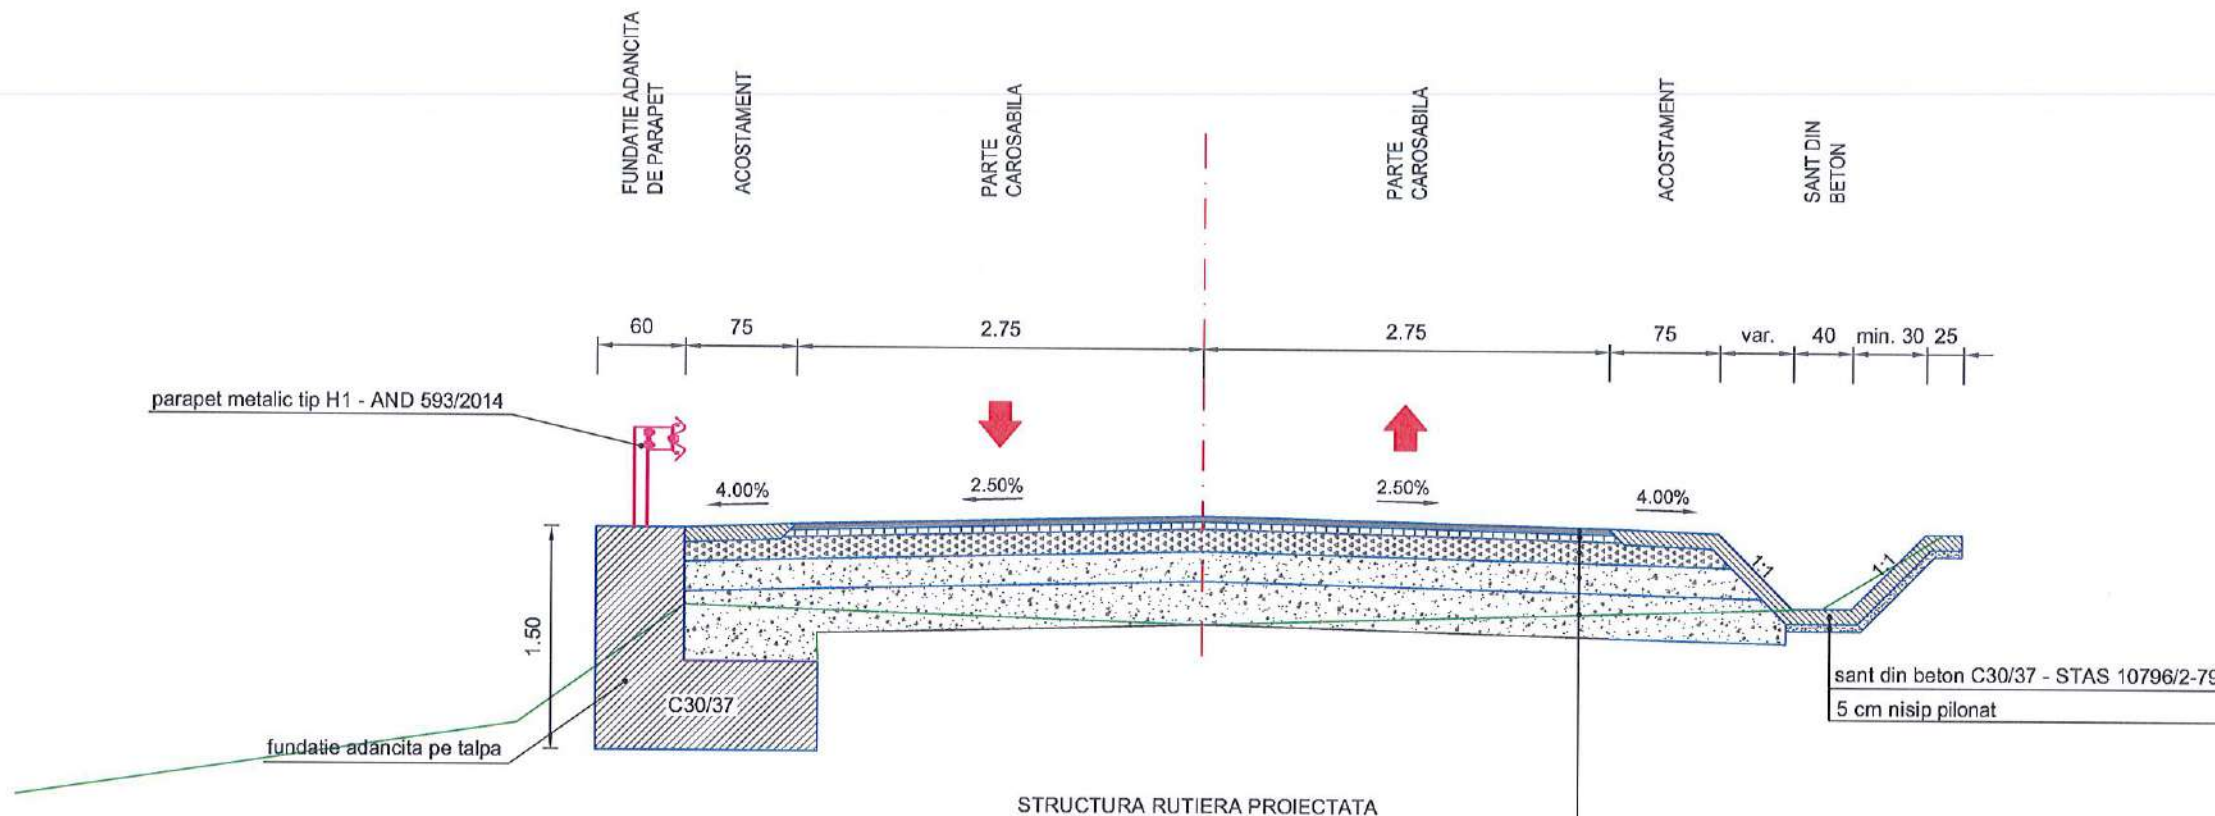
FUNDATIE ADANCITA DE PARAPET

ACOSTAMENT

PARTE CAROSABILA

PARTE CAROSABILA

ACOSTAMENT

SANT DIN BETON

60 75 2.75 2.75 75 var. 40 min. 30 25

parapet metalic tip H1 - AND 593/2014

4.00%

2.50%

2.50%

4.00%

1:1

1:1

1.50

C30/37

fundatie adancita pe talpa

sant din beton C30/37 - STAS 10796/2-79

5 cm nisip pilonat

STRUCTURA RUTIERA PROIECTATA